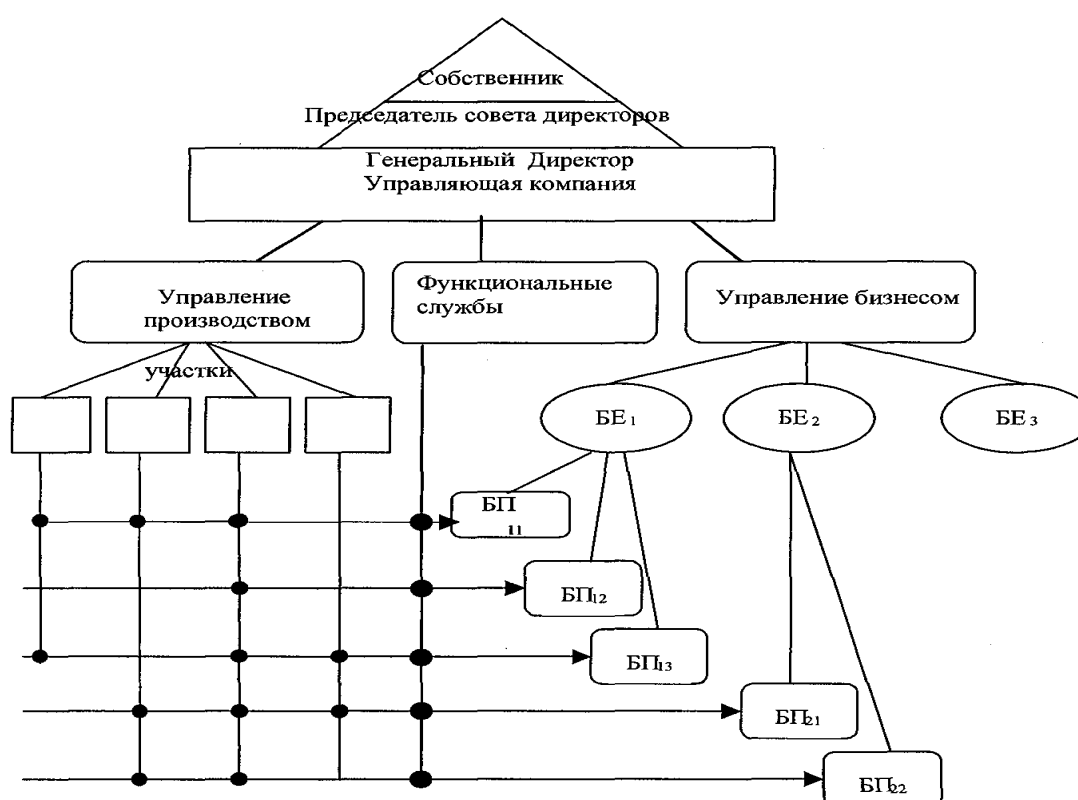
Собственник
Председатель совета директоров
Генеральный Директор
Управляющая компания

Управление производством

Функциональные службы

Управление бизнесом

участки

$БЕ_1$

$БЕ_2$

$БЕ_3$

$БП_{11}$

$БП_{12}$

$БП_{13}$

$БП_{21}$

$БП_{22}$